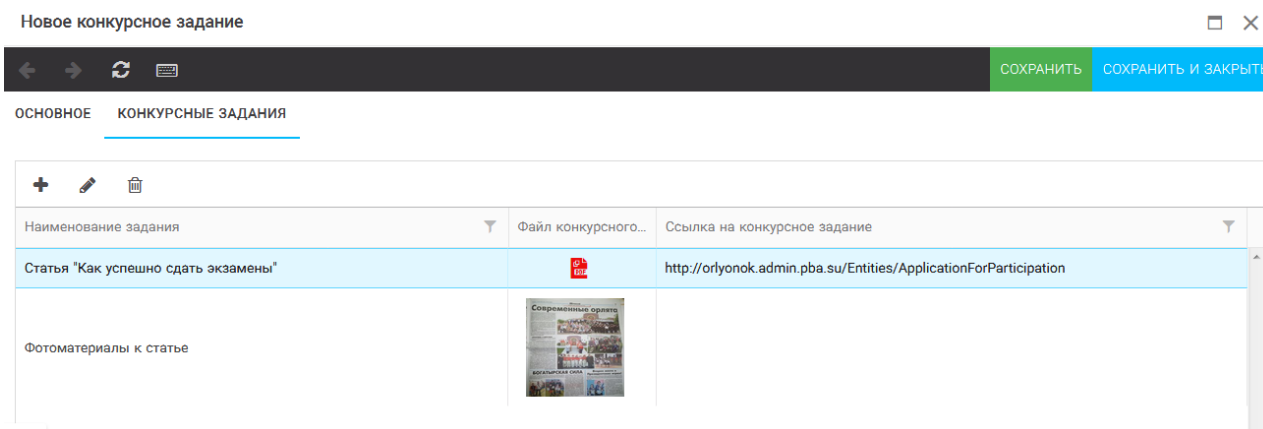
Новое конкурсное задание

СОХРАНИТЬ СОХРАНИТЬ И ЗАКРЫТЬ

ОСНОВНОЕ КОНКУРСНЫЕ ЗАДАНИЯ

| Наименование задания | Файл конкурсного... | Ссылка на конкурсное задание |
|---|---|---|
| Статья "Как успешно сдать экзамены" | PDF | http://orlyonok.admin.pba.su/Entities/ApplicationForParticipation |
| Фотоматериалы к статье | Современные орлята БОГАТЫРСКАЯ СИЛА | |